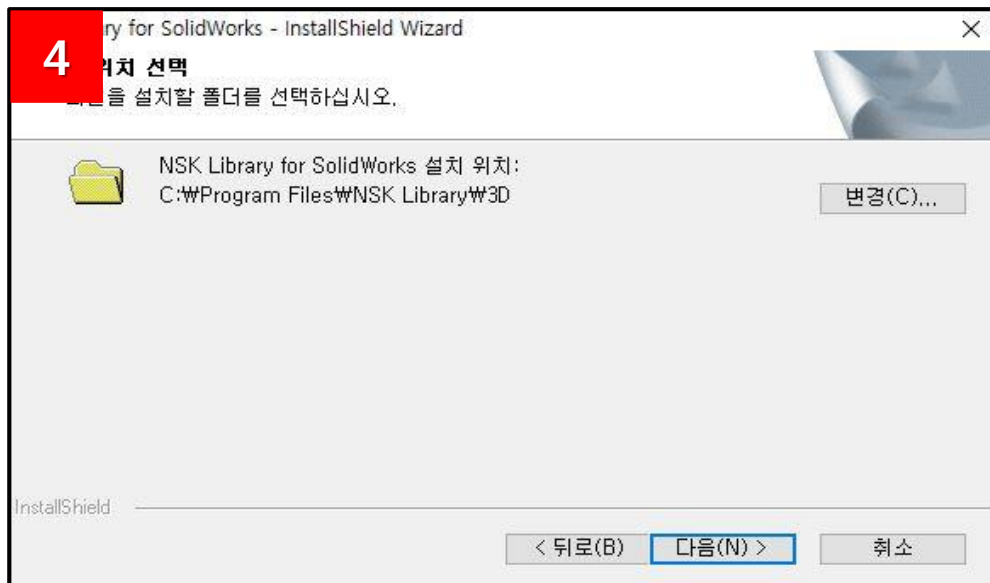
4

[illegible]ry for SolidWorks - InstallShield Wizard

×

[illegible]위치 선택

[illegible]을 설치할 폴더를 선택하십시오.

NSK Library for SolidWorks 설치 위치:
C:₩Program Files₩NSK Library₩3D

변경(C)...

InstallShield

< 뒤로(B)

다음(N) >

취소